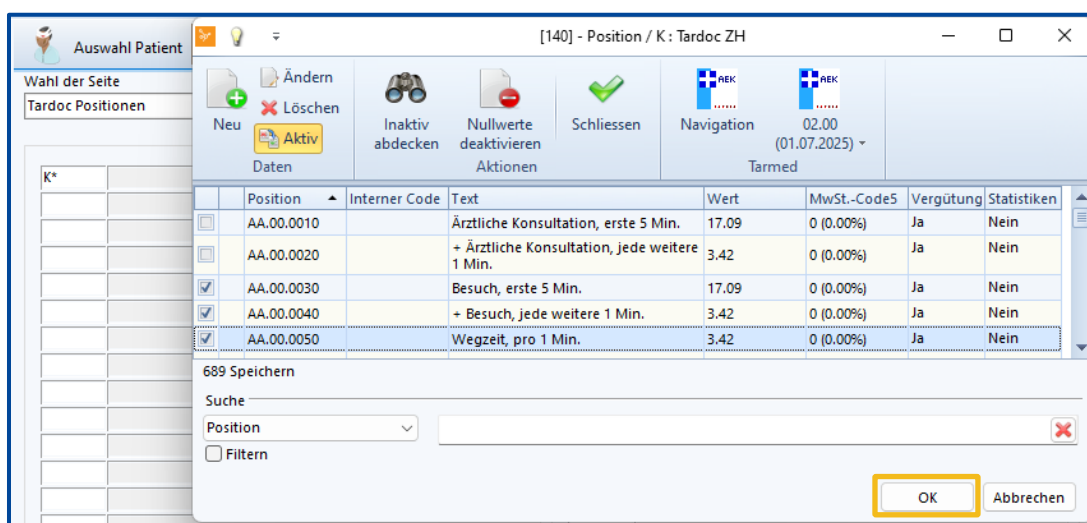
Auswahl Patient

Wahl der Seite

Tardoc Positionen

K*

[140] - Position / K : Tardoc ZH

Neu

Ändern

Löschen

Aktiv

Daten

Inaktiv abdecken

Nullwerte deaktivieren

Aktionen

Schliessen

Navigation

AEK

02.00 (01.07.2025)

Tarmed

| | Position | Interner Code | Text | Wert | MwSt.-Code5 | Vergütung | Statistiken |
|---|---|---|---|---|---|---|---|
| ☐ | AA.00.0010 | | Ärztliche Konsultation, erste 5 Min. | 17.09 | 0 (0.00%) | Ja | Nein |
| ☐ | AA.00.0020 | | + Ärztliche Konsultation, jede weitere 1 Min. | 3.42 | 0 (0.00%) | Ja | Nein |
| ☑ | AA.00.0030 | | Besuch, erste 5 Min. | 17.09 | 0 (0.00%) | Ja | Nein |
| ☑ | AA.00.0040 | | + Besuch, jede weitere 1 Min. | 3.42 | 0 (0.00%) | Ja | Nein |
| ☑ | AA.00.0050 | | Wegzeit, pro 1 Min. | 3.42 | 0 (0.00%) | Ja | Nein |

689 Speichern

Suche

Position

Filtern

OK

Abbrechen